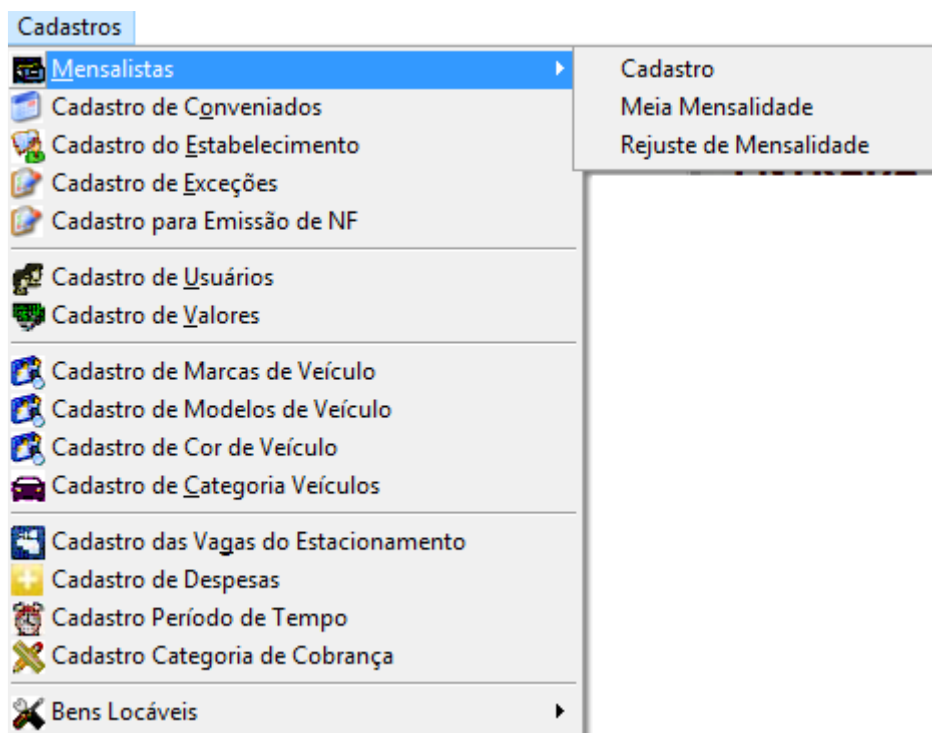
Cadastros

Mensalistas
Cadastro de Conveniados
Cadastro do Estabelecimento
Cadastro de Exceções
Cadastro para Emissão de NF

Cadastro de Usuários
Cadastro de Valores

Cadastro de Marcas de Veículo
Cadastro de Modelos de Veículo
Cadastro de Cor de Veículo
Cadastro de Categoria Veículos

Cadastro das Vagas do Estacionamento
Cadastro de Despesas
Cadastro Período de Tempo
Cadastro Categoria de Cobrança

Bens Locáveis

Cadastro
Meia Mensalidade
Rejuste de Mensalidade